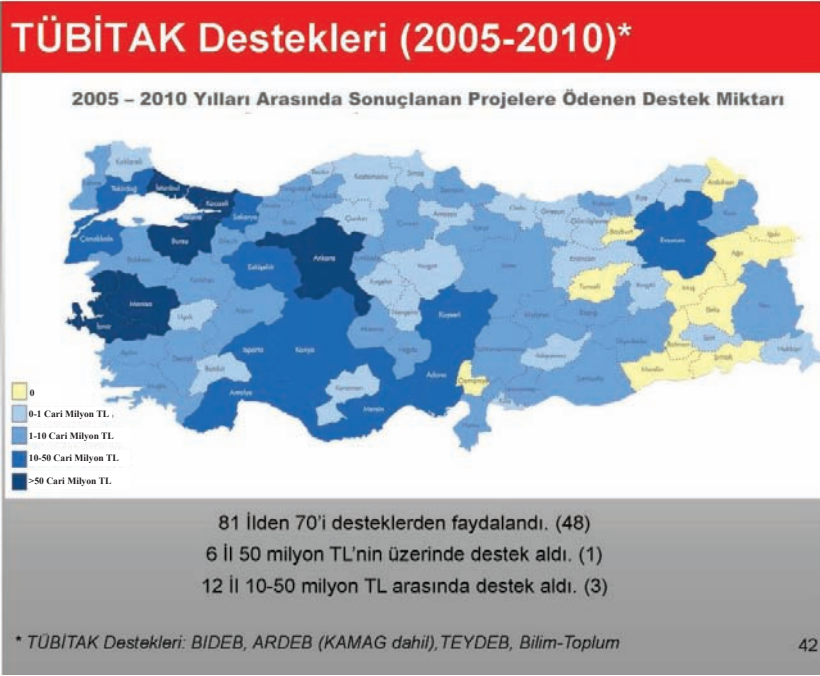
TÜBİTAK Destekleri (2005-2010)*

2005 – 2010 Yılları Arasında Sonuçlanan Projelere Ödenen Destek Miktarı

0
0-1 Cari Milyon TL
1-10 Cari Milyon TL
10-50 Cari Milyon TL
>50 Cari Milyon TL

81 İlden 70'i desteklerden faydalandı. (48)
6 İl 50 milyon TL'nin üzerinde destek aldı. (1)
12 İl 10-50 milyon TL arasında destek aldı. (3)

* TÜBİTAK Destekleri: BIDEB, ARDEB (KAMAG dahil),TEYDEB, Bilim-Toplum

42